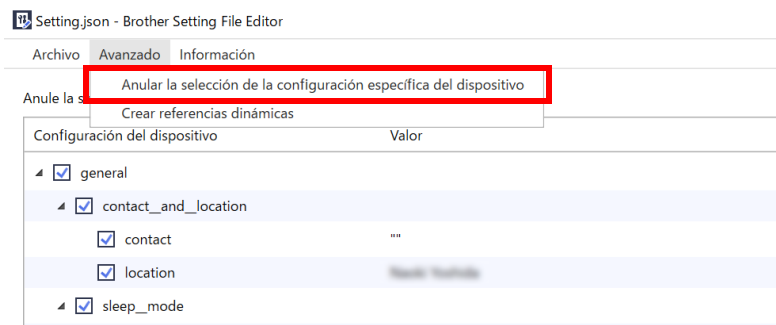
Setting.json - Brother Setting File Editor

Archivo Avanzado Información

Anular la selección de la configuración específica del dispositivo

Crear referencias dinámicas

Anule la s

| Configuración del dispositivo | Valor |
|---|---|
| general | |
| contact_and_location | |
| contact | "" |
| location | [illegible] |
| sleep_mode | |